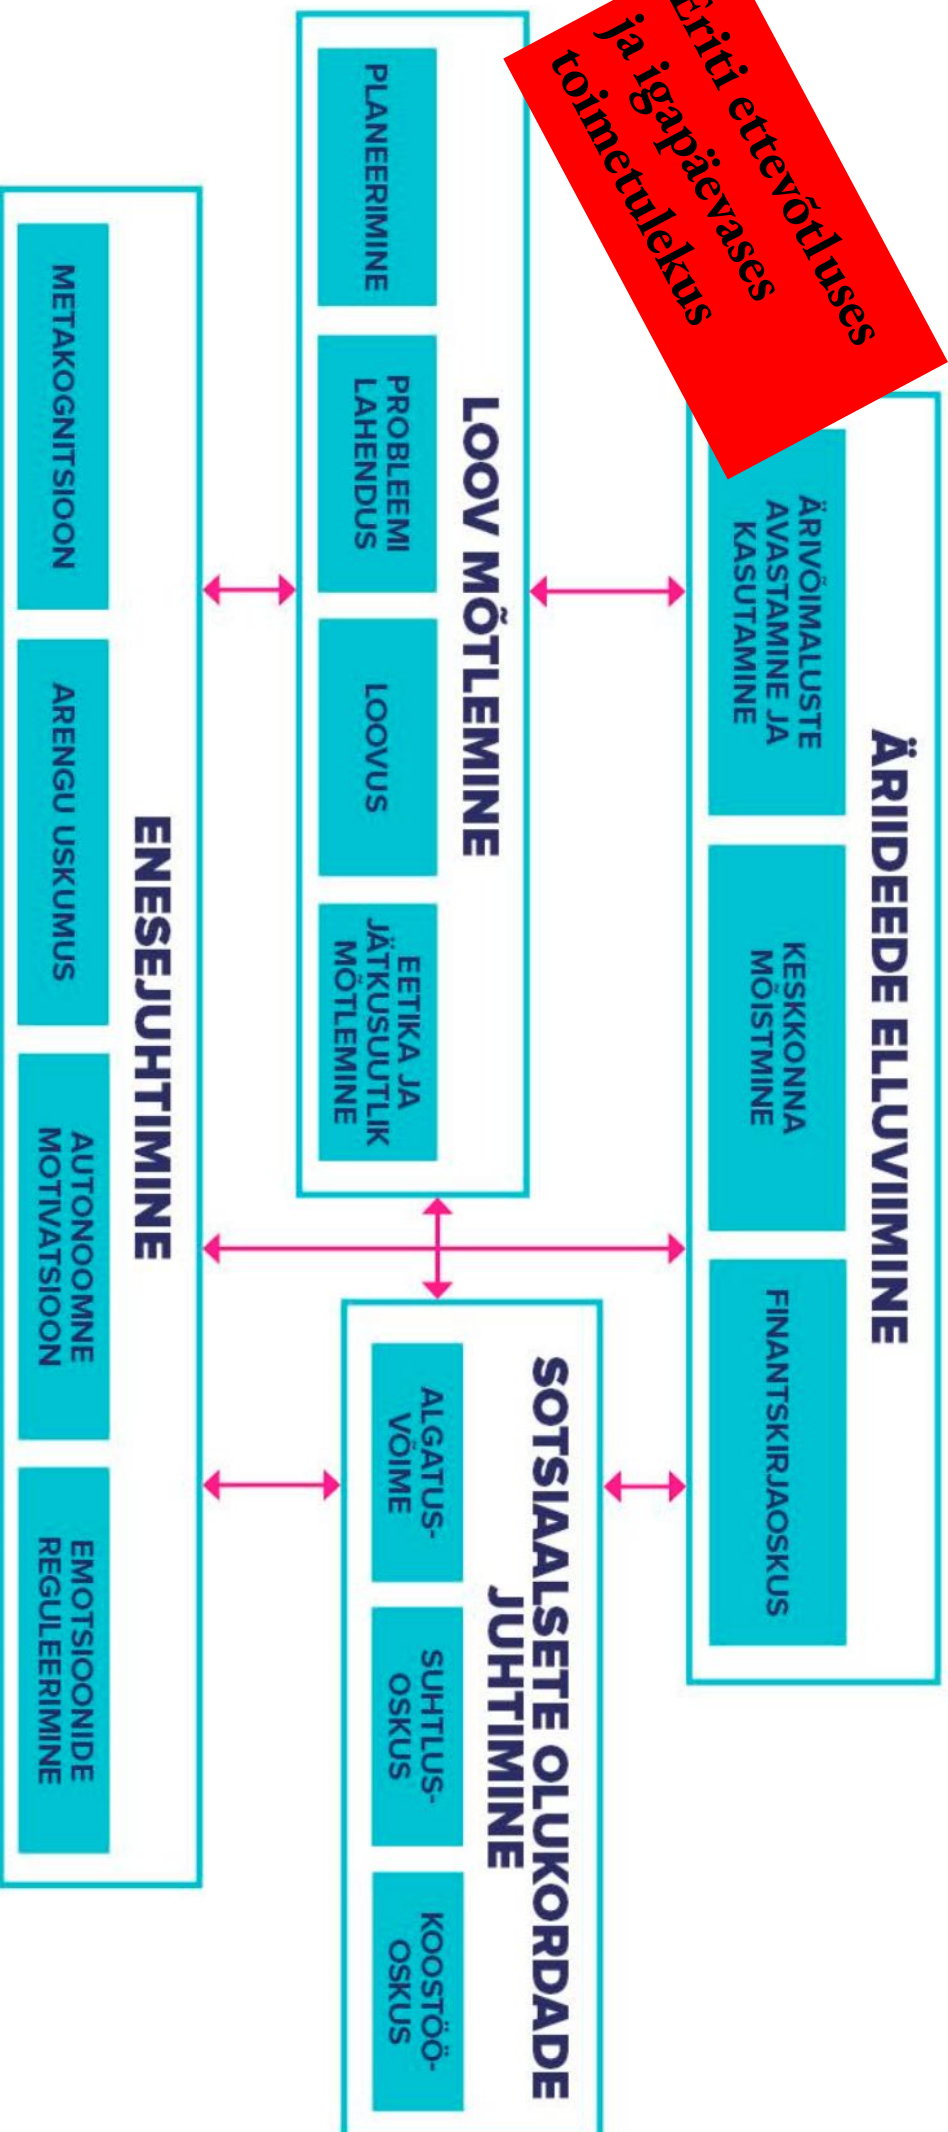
Eriti ettevõtluses ja igapäevases toimetulekus

ÄRIIDEEDE ELLUVIIMINE

ÄRIVÕIMALUSTE AVASTAMINE JA KASUTAMINE

KESKKONNA MÕISTMINE

FINANTSKIRJAOSKUS

LOOV MÕTLEMINE

PLANEERIMINE

PROBLEEMI LAHENDUS

LOOVUS

EETIKA JA JÄTKUSUUTLIK MÕTLEMINE

SOTSIAALSETE OLUKORDADE JUHTIMINE

ALGATUSVÕIME

SUHTLUSOSKUS

KOOSTÖÖOSKUS

ENESEJUHTIMINE

METAKOGNITSIOON

ARENGU USKUMUS

AUTONOOMNE MOTIVATSIOON

EMOTSIOONIDE REGULEERIMINE